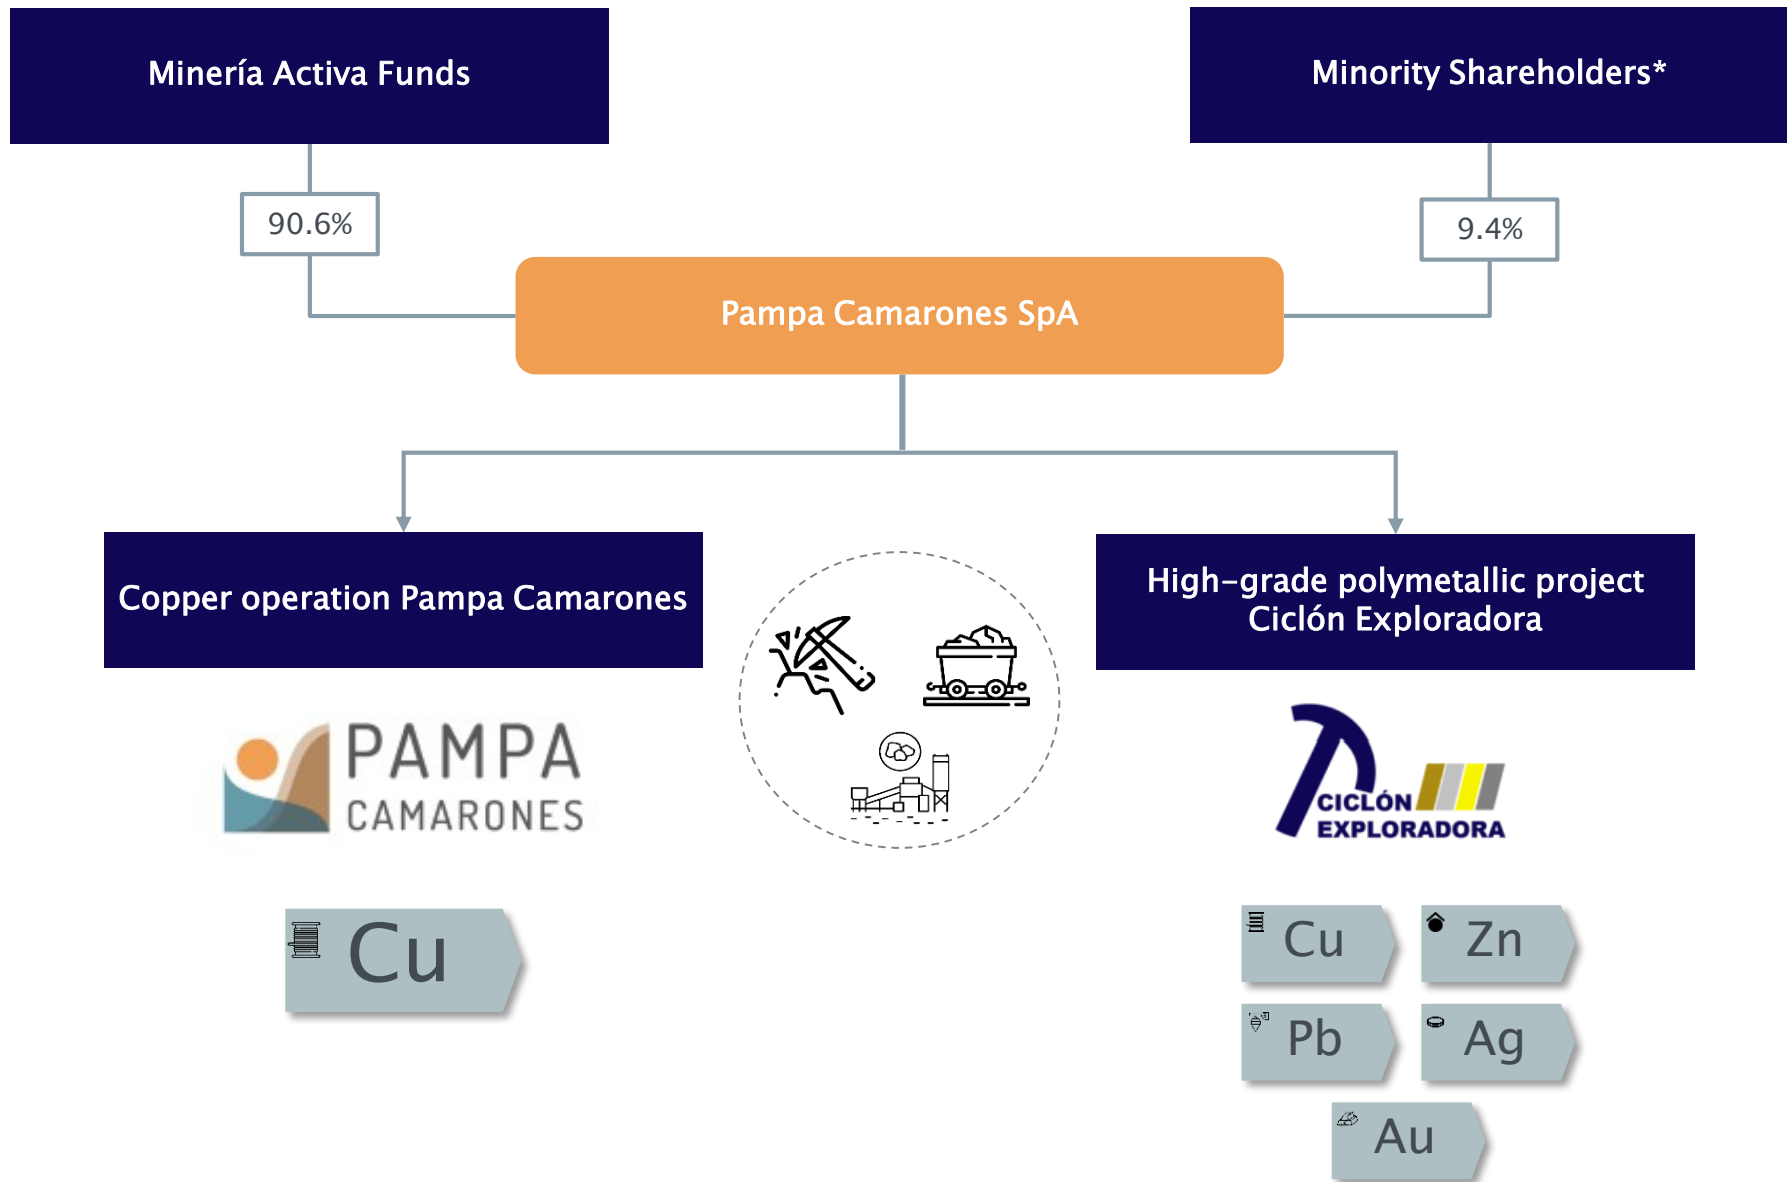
Minería Activa Funds

Minority Shareholders*

90.6%

9.4%

Pampa Camarones SpA

Copper operation Pampa Camarones

High-grade polymetallic project Ciclón Exploradora

PAMPA CAMARONES

CICLÓN EXPLORADORA

Cu

Cu

Zn

Pb

Ag

Au